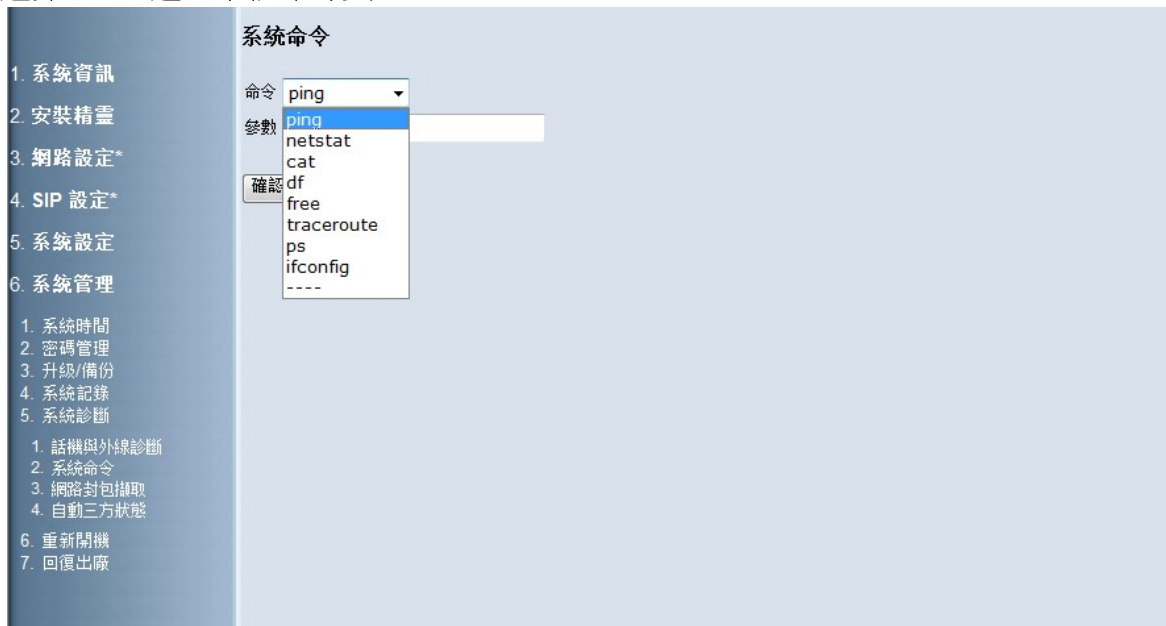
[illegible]

1. 系統資訊
2. 安裝精靈
3. 網路設定*
4. SIP 設定*
5. 系統設定
6. 系統管理

1. 系統時間
2. 密碼管理
3. 升級/備份
4. 系統記錄
5. 系統診斷

1. 話機與外線診斷
2. 系統命令
3. 網路封包擷取
4. 自動三方狀態

6. 重新開機
7. 回復出廠

系統命令

命令 ping

參數

確認

ping
netstat
cat
df
free
traceroute
ps
ifconfig
----